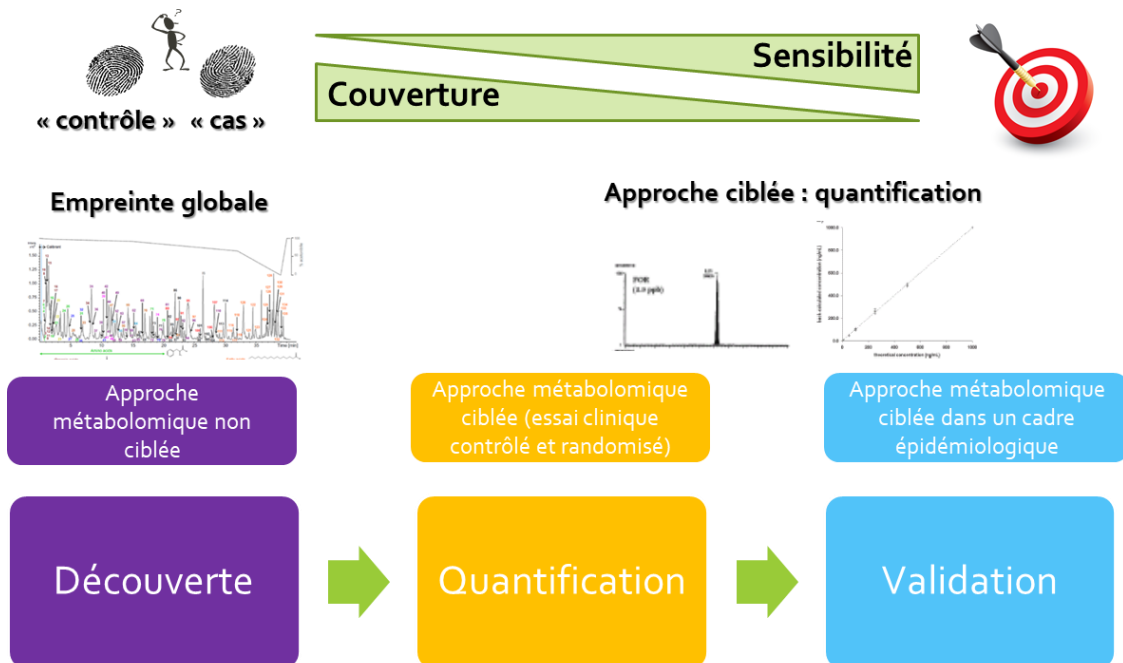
« contrôle » « cas »

Sensibilité

Couverture

Empreinte globale

Approche ciblée : quantification

Approche métabolomique non ciblée

Approche métabolomique ciblée (essai clinique contrôlé et randomisé)

Approche métabolomique ciblée dans un cadre épidémiologique

Découverte

Quantification

Validation